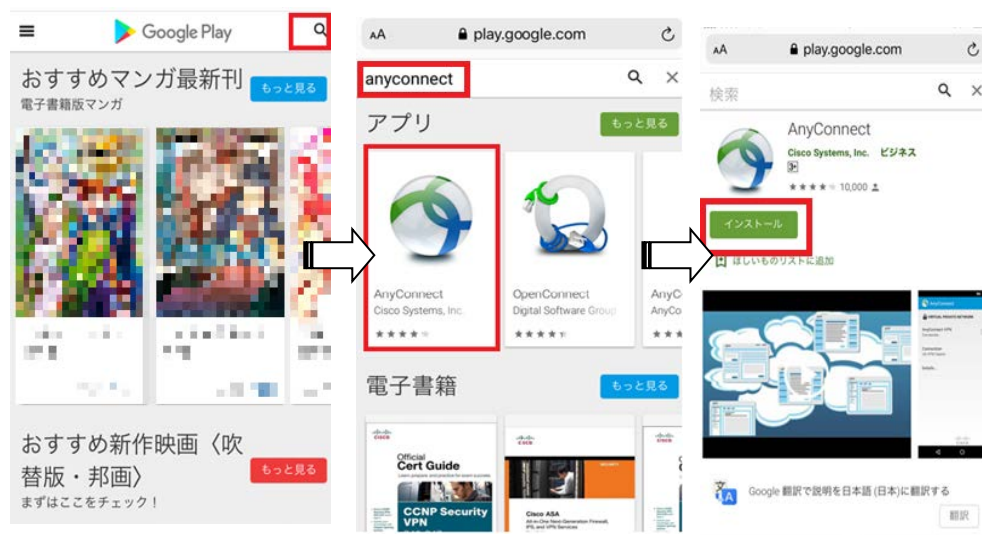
Google Play

おすすめマンガ最新刊
電子書籍版マンガ
もっと見る

おすすめ新作映画〈吹替版・邦画〉
まずはここをチェック！
もっと見る

AA play.google.com

anyconnect

アプリ
もっと見る

AnyConnect
Cisco Systems, Inc.

OpenConnect
Digital Software Group

AnyCo
AnyCon

電子書籍
もっと見る

Official Cert Guide
CCNP Security VPN

Cisco ASA

AA play.google.com

検索

AnyConnect
Cisco Systems, Inc. ビジネス
10,000

インストール

ほしいものリストに追加

Google 翻訳で説明を日本語 (日本) に翻訳する
翻訳